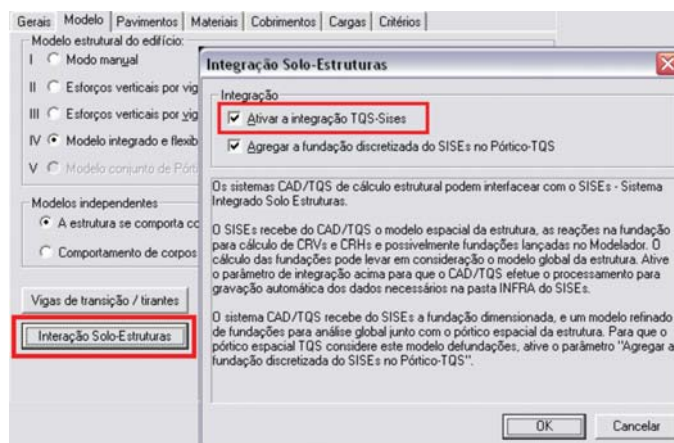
Gerais | Modelo | Pavimentos | Materiais | Cobrimentos | Cargas | Critérios

Modelo estrutural do edifício:
I Modo manual
II Esforços verticais por vig
III Esforços verticais por vig
IV Modelo integrado e flexib
V Modelo conjunto de Pórt

Modelos independentes
A estrutura se comporta co
Comportamento de corpos

Vigas de transição / tirantes

Interação Solo-Estruturas

Integração Solo-Estruturas

Integração
Ativar a integração TQS-Sises
Agregar a fundação discretizada do SISEs no Pórtico-TQS

Os sistemas CAD/TQS de cálculo estrutural podem interfacear com o SISEs - Sistema Integrado Solo Estruturas.

O SISEs recebe do CAD/TQS o modelo espacial da estrutura, as reações na fundação para cálculo de CRVs e CRHs e possivelmente fundações lançadas no Modelador. O cálculo das fundações pode levar em consideração o modelo global da estrutura. Ative o parâmetro de integração acima para que o CAD/TQS efetue o processamento para gravação automática dos dados necessários na pasta INFRA do SISEs.

O sistema CAD/TQS recebe do SISEs a fundação dimensionada, e um modelo refinado de fundações para análise global junto com o pórtico espacial da estrutura. Para que o pórtico espacial TQS considere este modelo defundações, ative o parâmetro "Agregar a fundação discretizada do SISEs no Pórtico-TQS".

OK
Cancelar